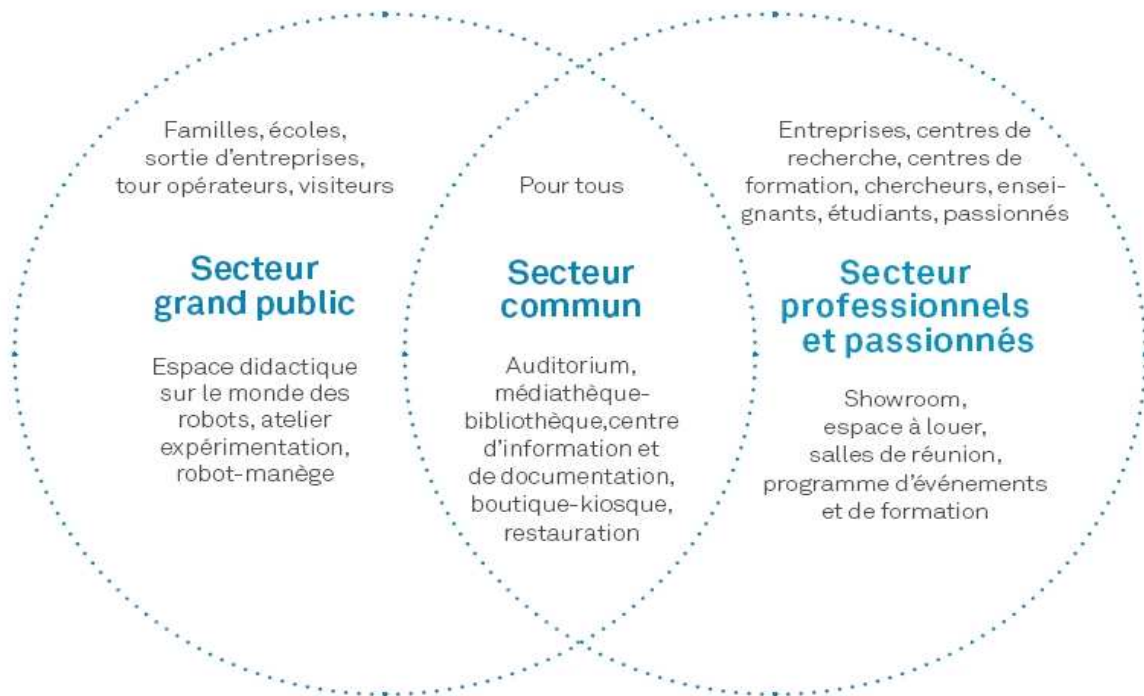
Familles, écoles, sortie d'entreprises, tour opérateurs, visiteurs

Secteur grand public

Espace didactique sur le monde des robots, atelier expérimentation, robot-manège

Pour tous

Secteur commun

Auditorium, médiathèque-bibliothèque,centre d'information et de documentation, boutique-kiosque, restauration

Entreprises, centres de recherche, centres de formation, chercheurs, enseignants, étudiants, passionnés

Secteur professionnels et passionnés

Showroom, espace à louer, salles de réunion, programme d'événements et de formation